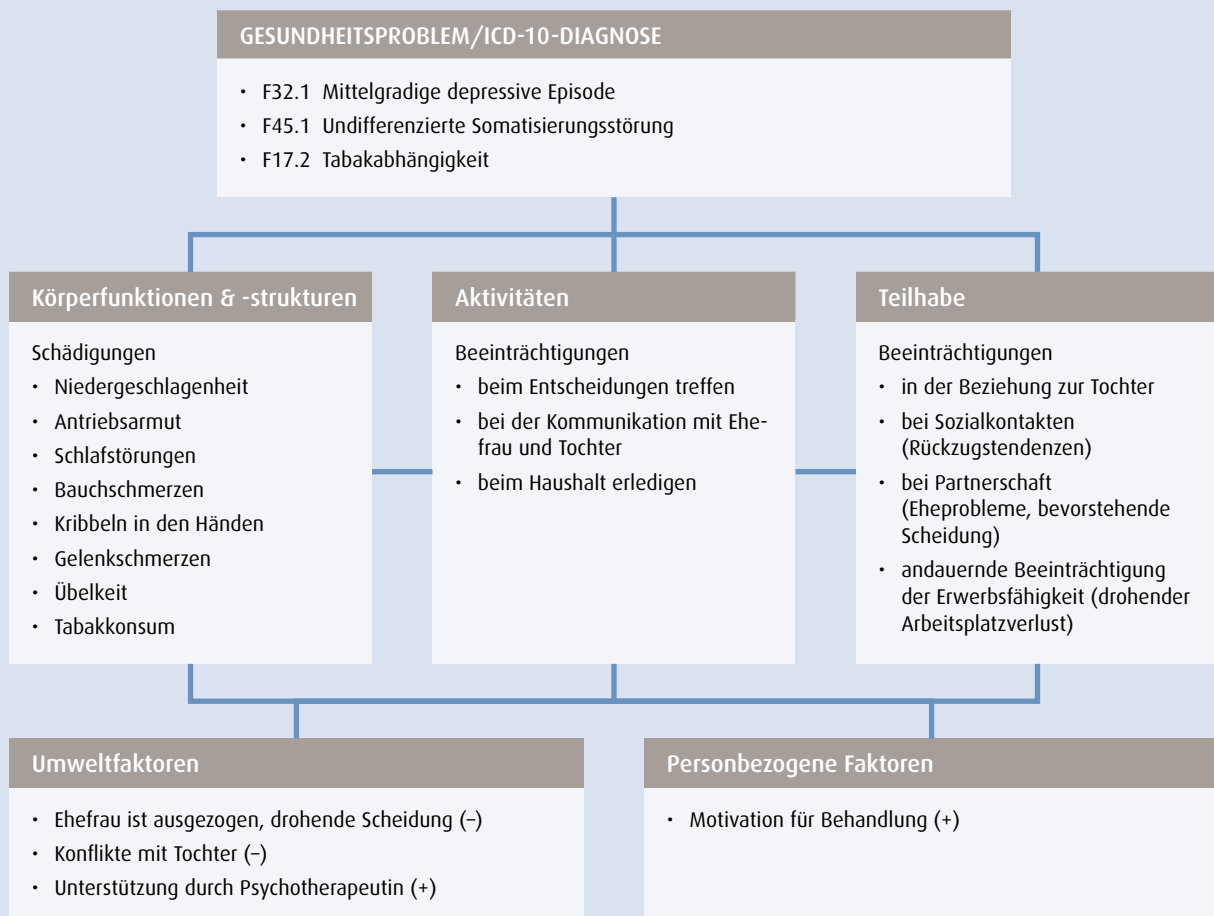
GESUNDHEITSPROBLEM/ICD-10-DIAGNOSE

- F32.1 Mittelgradige depressive Episode
- F45.1 Undifferenzierte Somatisierungsstörung
- F17.2 Tabakabhängigkeit

Körperfunktionen & -strukturen

Schädigungen
- Niedergeschlagenheit
- Antriebsarmut
- Schlafstörungen
- Bauchschmerzen
- Kribbeln in den Händen
- Gelenkschmerzen
- Übelkeit
- Tabakkonsum

Aktivitäten

Beeinträchtigungen
- beim Entscheidungen treffen
- bei der Kommunikation mit Ehefrau und Tochter
- beim Haushalt erledigen

Teilhabe

Beeinträchtigungen
- in der Beziehung zur Tochter
- bei Sozialkontakten (Rückzugstendenzen)
- bei Partnerschaft (Eheprobleme, bevorstehende Scheidung)
- andauernde Beeinträchtigung der Erwerbsfähigkeit (drohender Arbeitsplatzverlust)

Umweltfaktoren

- Ehefrau ist ausgezogen, drohende Scheidung (–)
- Konflikte mit Tochter (–)
- Unterstützung durch Psychotherapeutin (+)

Personbezogene Faktoren

- Motivation für Behandlung (+)